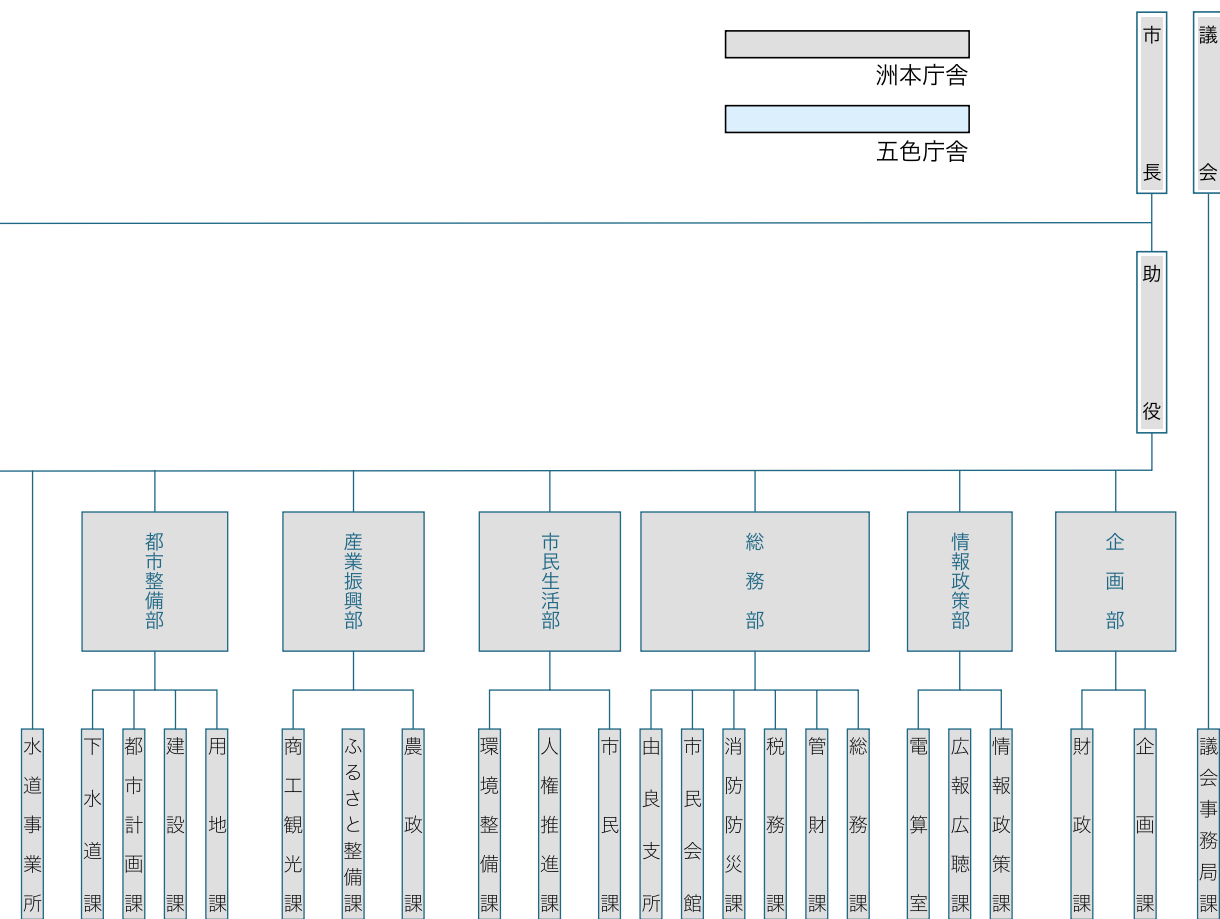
洲本庁舎

五色庁舎

市長

議会

助役

水道事業所

都市整備部

下水道課

都市計画課

建設課

用地課

産業振興部

商工観光課

ふるさと整備課

農政課

市民生活部

環境整備課

人権推進課

市民課

総務部

由良支所

市民会館

消防防災課

税務課

管財課

総務課

情報政策部

電算室

広報広聴課

情報政策課

企画部

財政課

企画課

議会事務局課